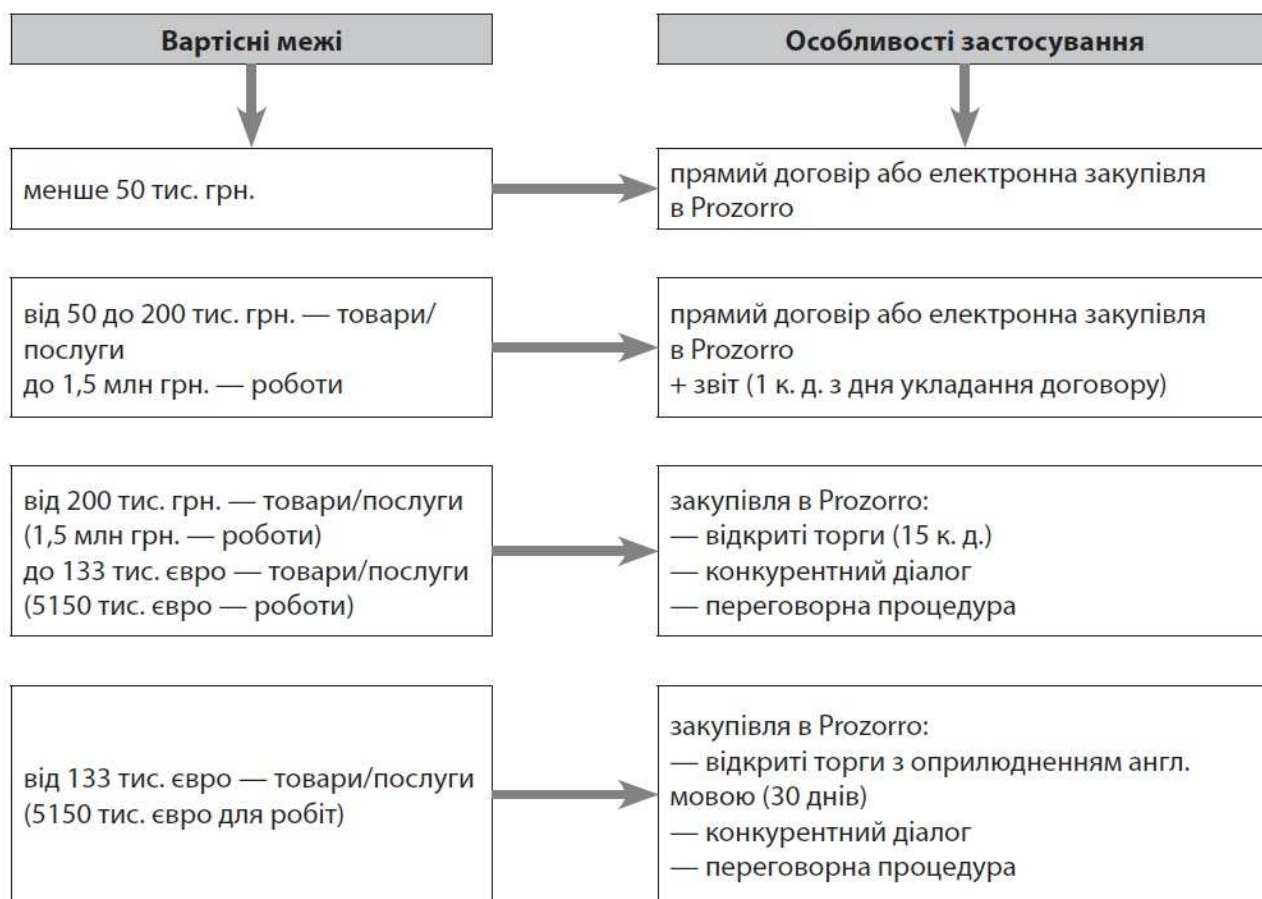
Вартісні межі

Особливості застосування

менше 50 тис. грн.

прямий договір або електронна закупівля в Prozorro

від 50 до 200 тис. грн. — товари/послуги
до 1,5 млн грн. — роботи

прямий договір або електронна закупівля в Prozorro
+ звіт (1 к. д. з дня укладання договору)

від 200 тис. грн. — товари/послуги
(1,5 млн грн. — роботи)
до 133 тис. євро — товари/послуги
(5150 тис. євро — роботи)

закупівля в Prozorro:
— відкриті торги (15 к. д.)
— конкурентний діалог
— переговорна процедура

від 133 тис. євро — товари/послуги
(5150 тис. євро для робіт)

закупівля в Prozorro:
— відкриті торги з оприлюдненням англ. мовою (30 днів)
— конкурентний діалог
— переговорна процедура